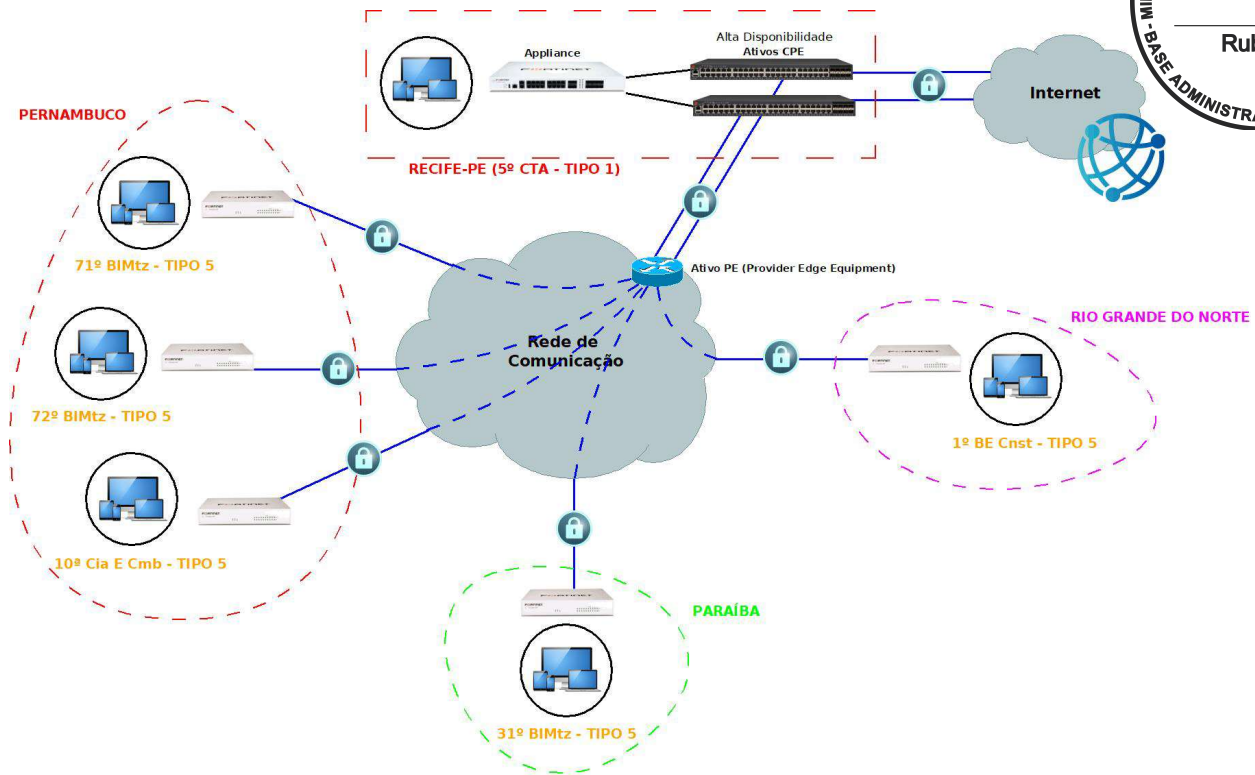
Appliance

Alta Disponibilidade
Ativos CPE

Internet

RECIFE-PE (5º CTA - TIPO 1)

PERNAMBUCO

71º BIMtz - TIPO 5

72º BIMtz - TIPO 5

10ª Cia E Cmb - TIPO 5

Ativo PE (Provider Edge Equipment)

Rede de Comunicação

RIO GRANDE DO NORTE

1º BE Cnst - TIPO 5

PARAÍBA

31º BIMtz - TIPO 5

Rul

BASE ADMINISTRA